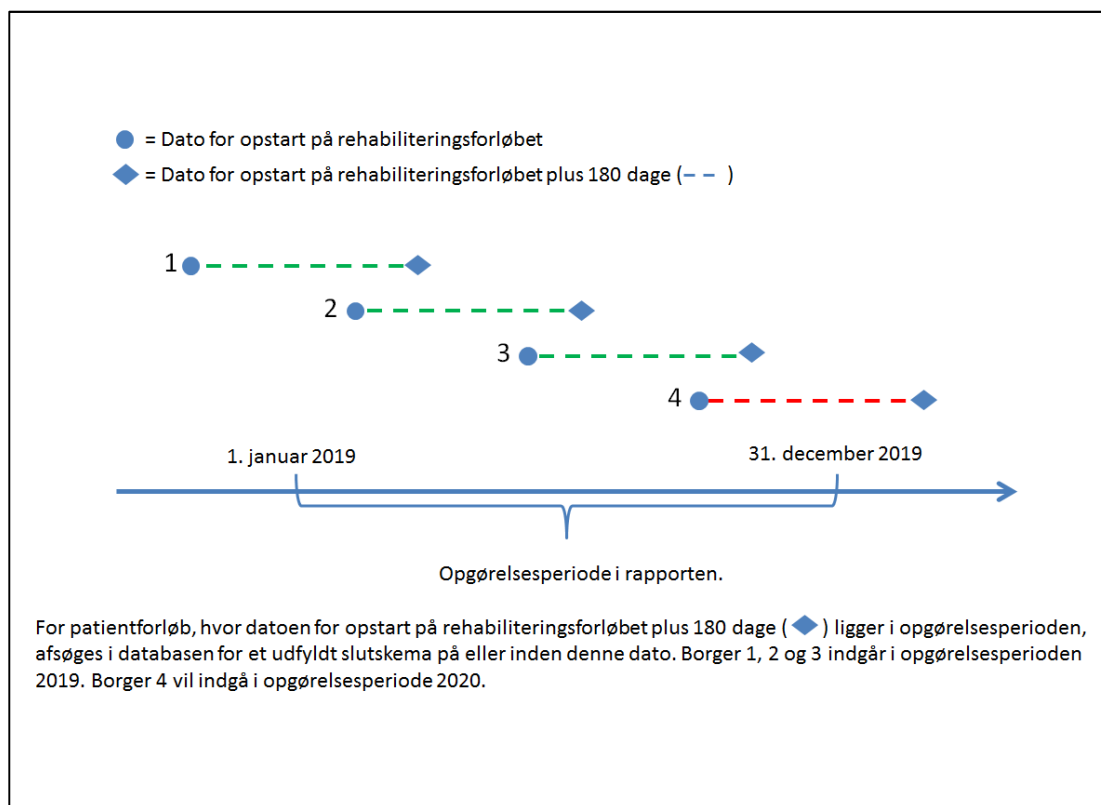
● = Dato for opstart på rehabiliteringsforløbet
◆ = Dato for opstart på rehabiliteringsforløbet plus 180 dage (– – )

1

2

3

4

1. januar 2019

31. december 2019

Opgørelsesperiode i rapporten.

For patientforløb, hvor datoen for opstart på rehabiliteringsforløbet plus 180 dage ( ◆ ) ligger i opgørelsesperioden, afsøges i databasen for et udfyldt slutskema på eller inden denne dato. Borger 1, 2 og 3 indgår i opgørelsesperioden 2019. Borger 4 vil indgå i opgørelsesperiode 2020.